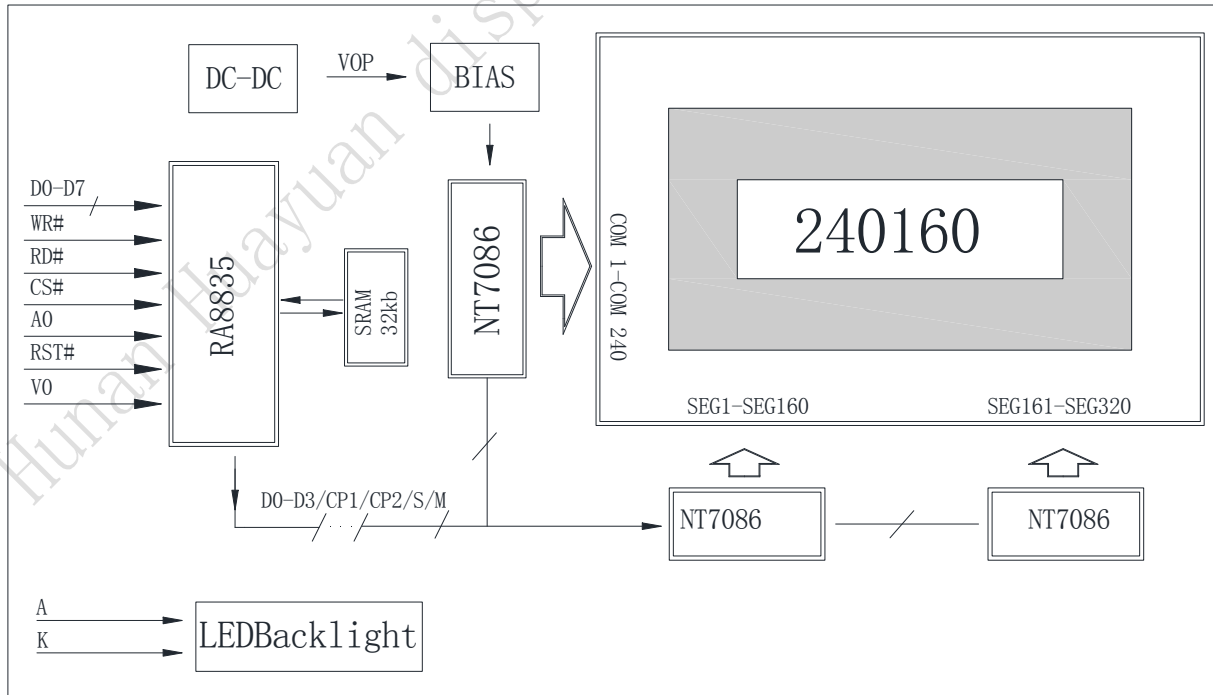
Hunan Huayuan disp

DC-DC

VOP

BIAS

D0-D7

WR#

RD#

CS#

A0

RST#

V0

RA8835

SRAM 32kb

NT7086

COM 1-COM 240

240160

SEG1-SEG160

SEG161-SEG320

D0-D3/CP1/CP2/S/M

NT7086

NT7086

A

K

LEDBacklight